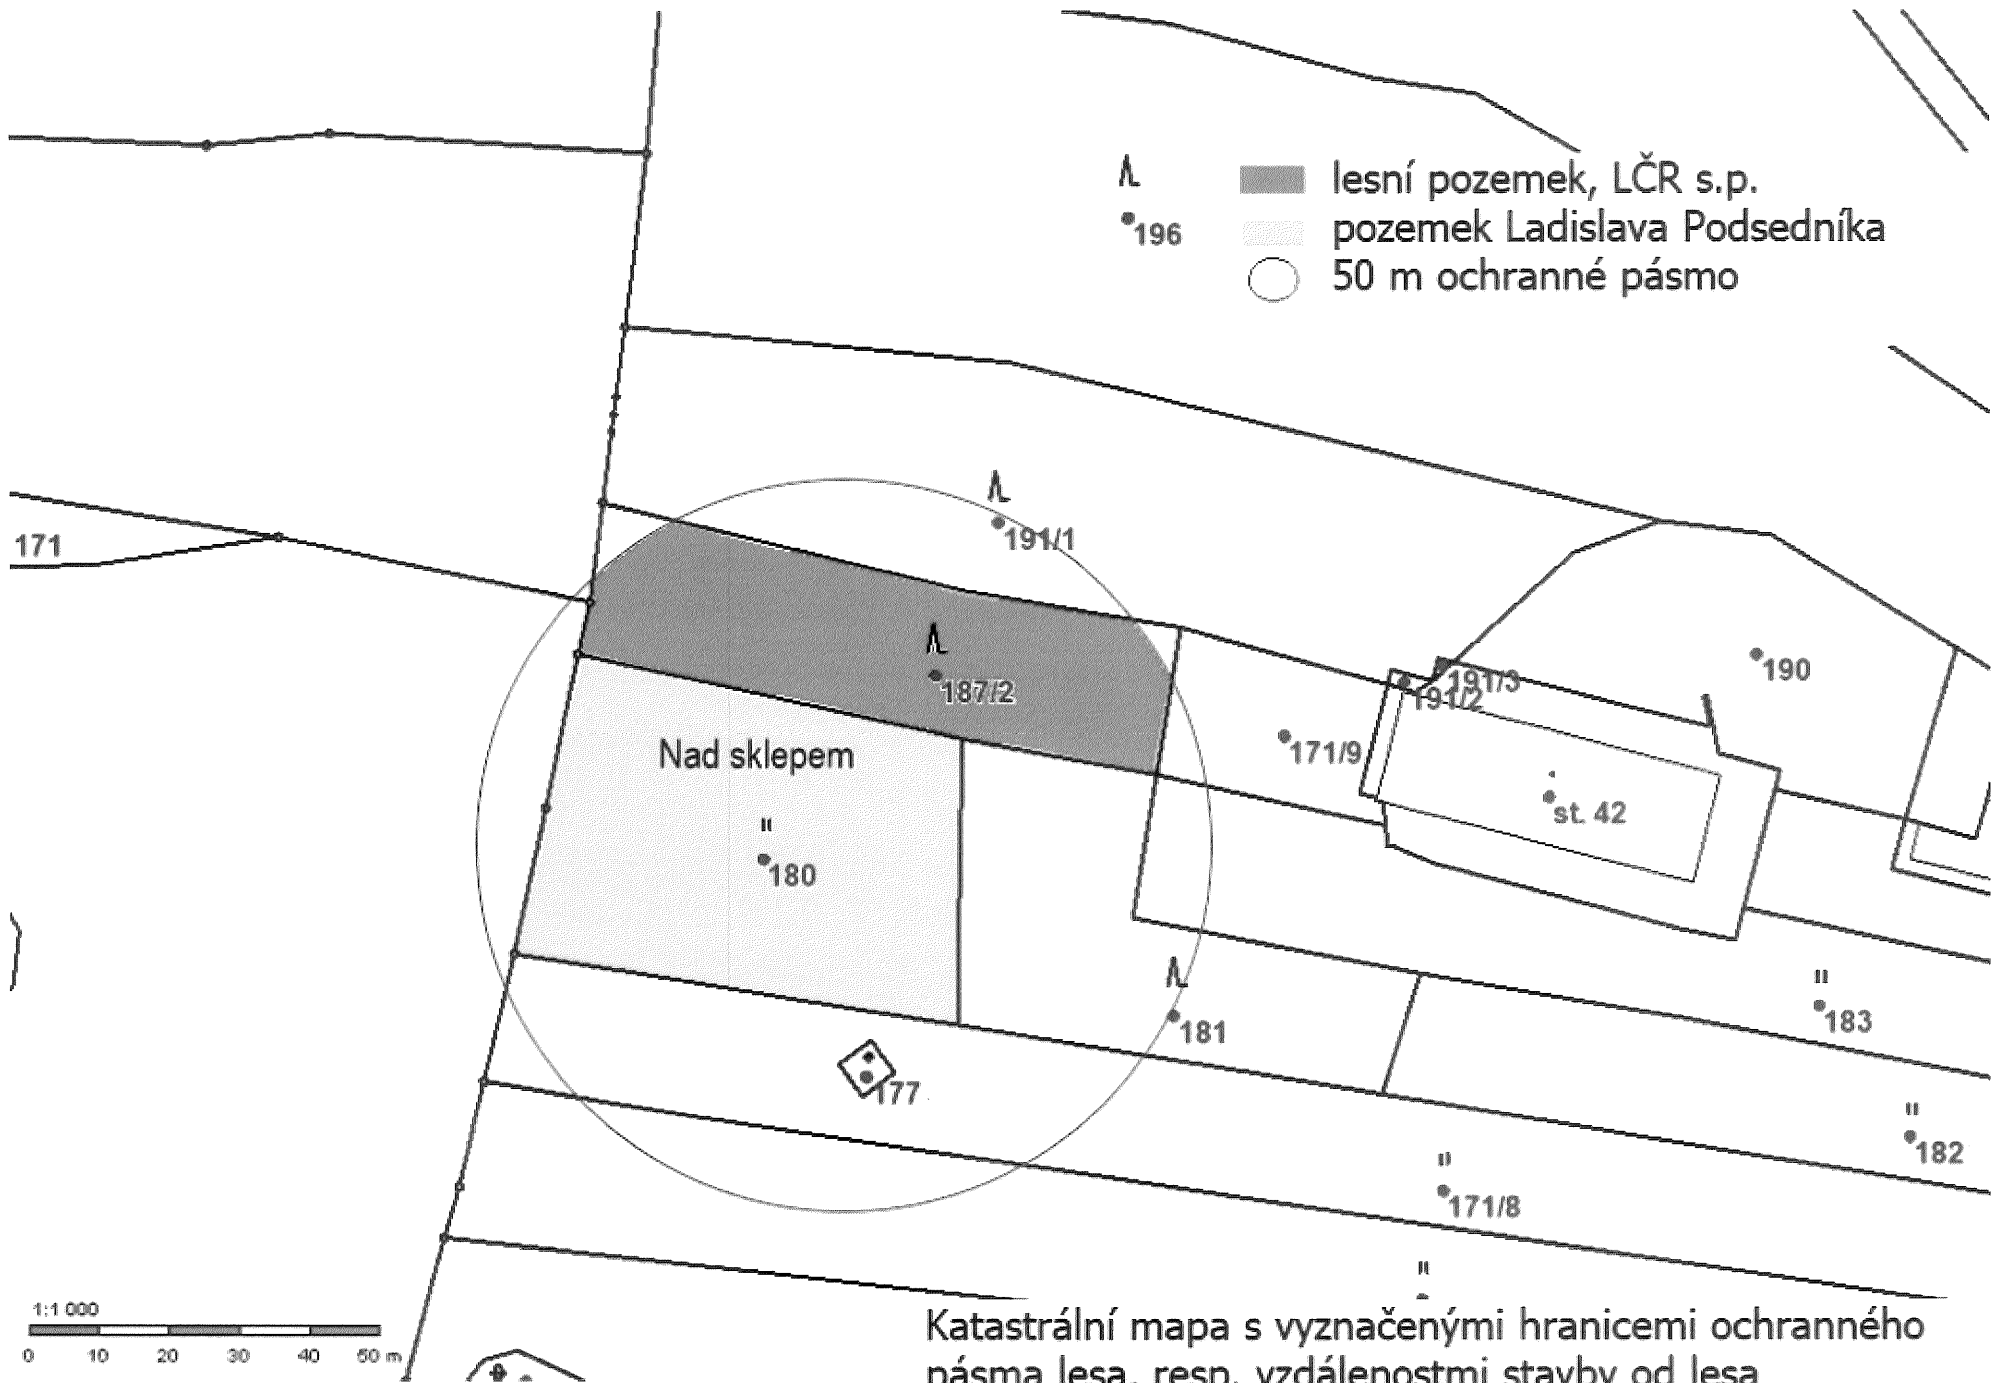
lesní pozemek, LČR s.p.
pozemek Ladislava Podsedníka
50 m ochranné pásmo

196

171

191/1

187/2

191/3

191/2

190

171/9

st. 42

Nad sklepem

180

181

183

177

182

171/8

1:1 000

0 10 20 30 40 50 m

Katastrální mapa s vyznačenými hranicemi ochranného pásma lesa, resp. vzdálenostmi stavby od lesa